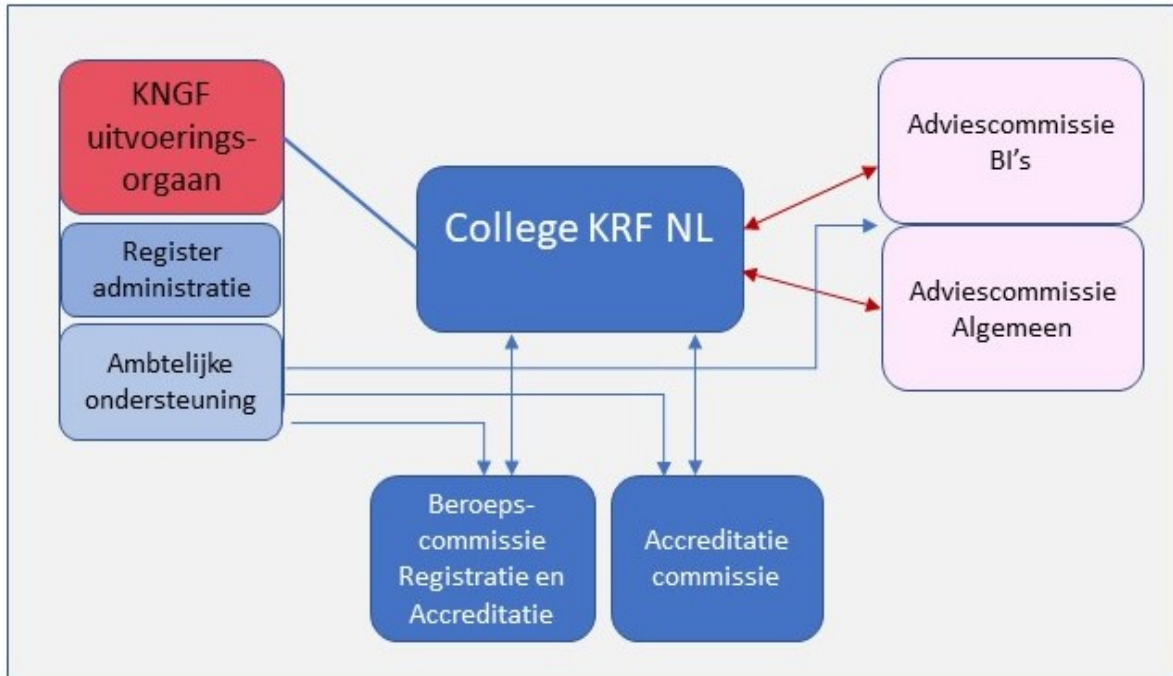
KNGF uitvoerings-orgaan

Register administratie

Ambtelijke ondersteuning

College KRF NL

Adviescommissie BI's

Adviescommissie Algemeen

Beroeps-commissie Registratie en Accreditatie

Accreditatie commissie